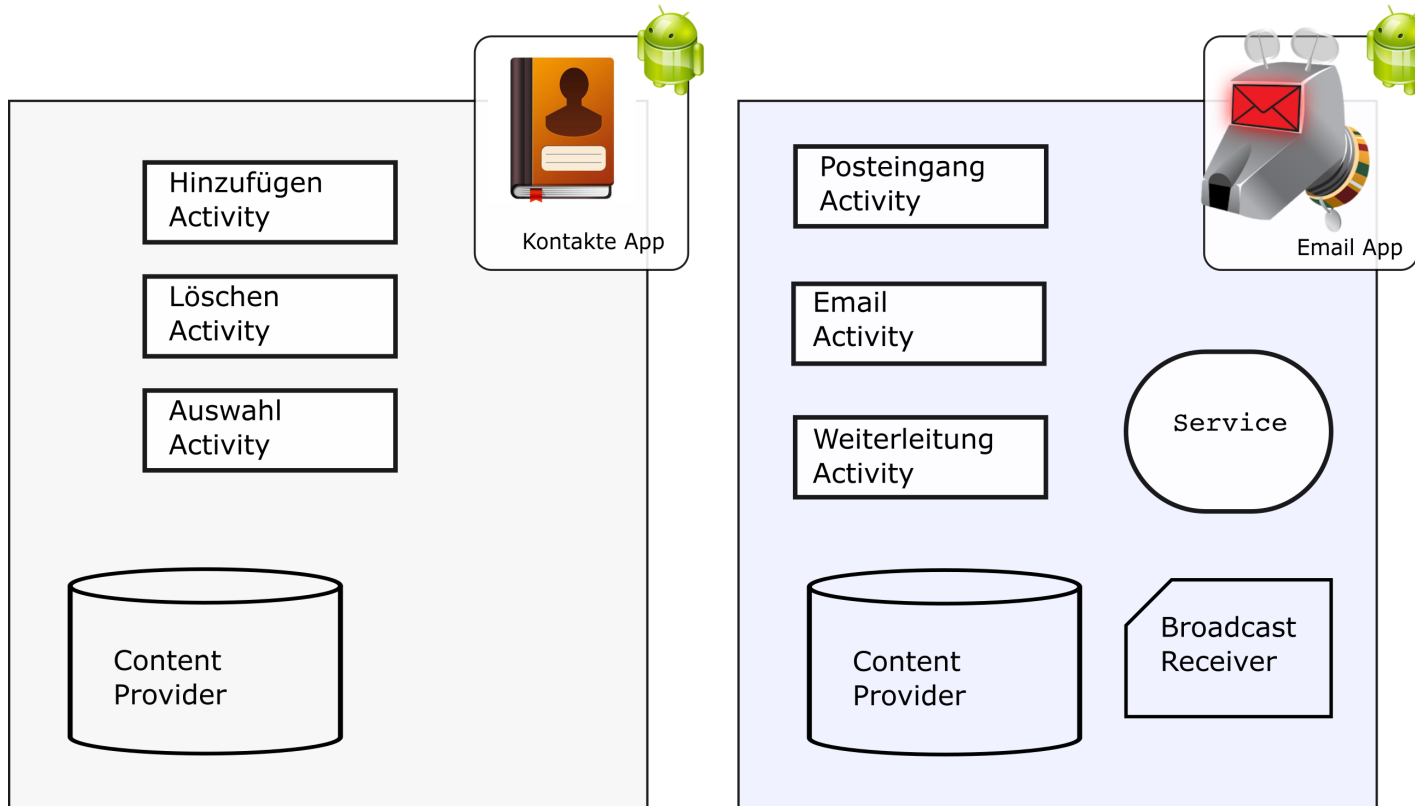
Kontakte App

Hinzufügen Activity

Löschen Activity

Auswahl Activity

Content Provider

Email App

Posteingang Activity

Email Activity

Weiterleitung Activity

Service

Content Provider

Broadcast Receiver